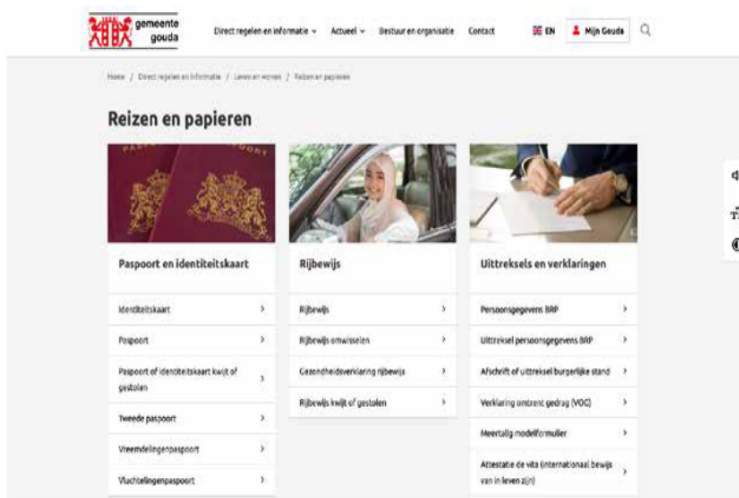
gemeente gouda

Direct regelen en informatie ⌄ Actueel ⌄ Bestuur en organisatie Contact EN Mijn Gouda

Home / Direct regelen en informatie / Leven en wonen / Reizen en papieren

Reizen en papieren

Paspoort en identiteitskaart

Identiteitskaart ›

Paspoort ›

Paspoort of identiteitskaart kwijt of gestolen ›

Tweede paspoort ›

Vreemdelingenpaspoort ›

Vluchtelingenpaspoort ›

Rijbewijs

Rijbewijs ›

Rijbewijs omwisselen ›

Gezondheidsverklaring rijbewijs ›

Rijbewijs kwijt of gestolen ›

Uittreksels en verklaringen

Persoonsgegevens BRP ›

Uittreksel persoonsgegevens BRP ›

Afschrift of uittreksel burgerlijke stand ›

Verklaring omtrent gedrag (VOG) ›

Meertalig modelformulier ›

Attestatie de vita (internationaal bewijs van in leven zijn) ›